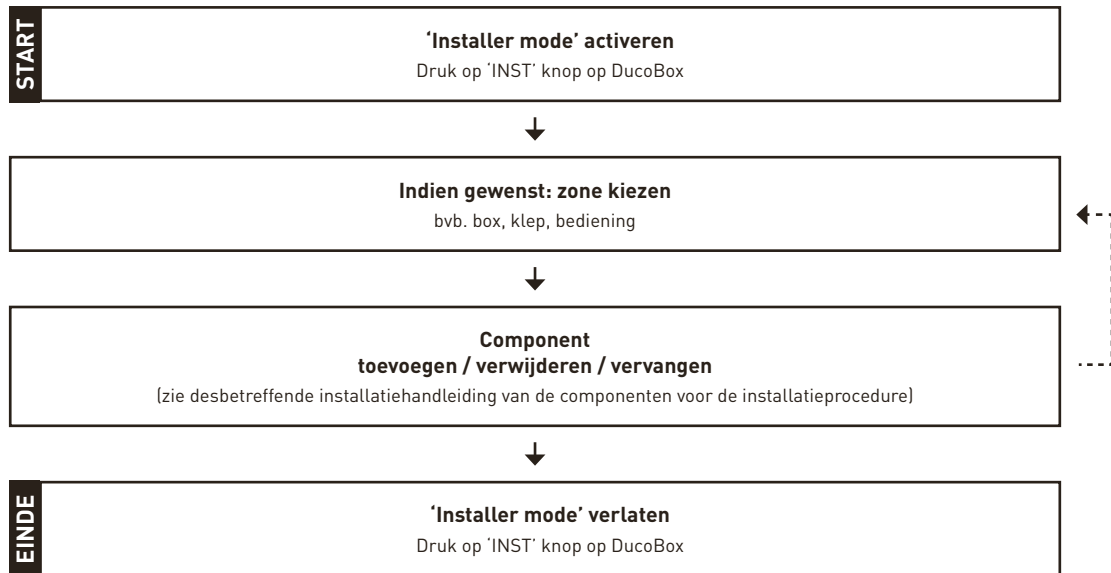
START

'Installer mode' activeren
Druk op 'INST' knop op DucoBox

Indien gewenst: zone kiezen
bvb. box, klep, bediening

Component
toevoegen / verwijderen / vervangen
(zie desbetreffende installatiehandleiding van de componenten voor de installatieprocedure)

EINDE

'Installer mode' verlaten
Druk op 'INST' knop op DucoBox